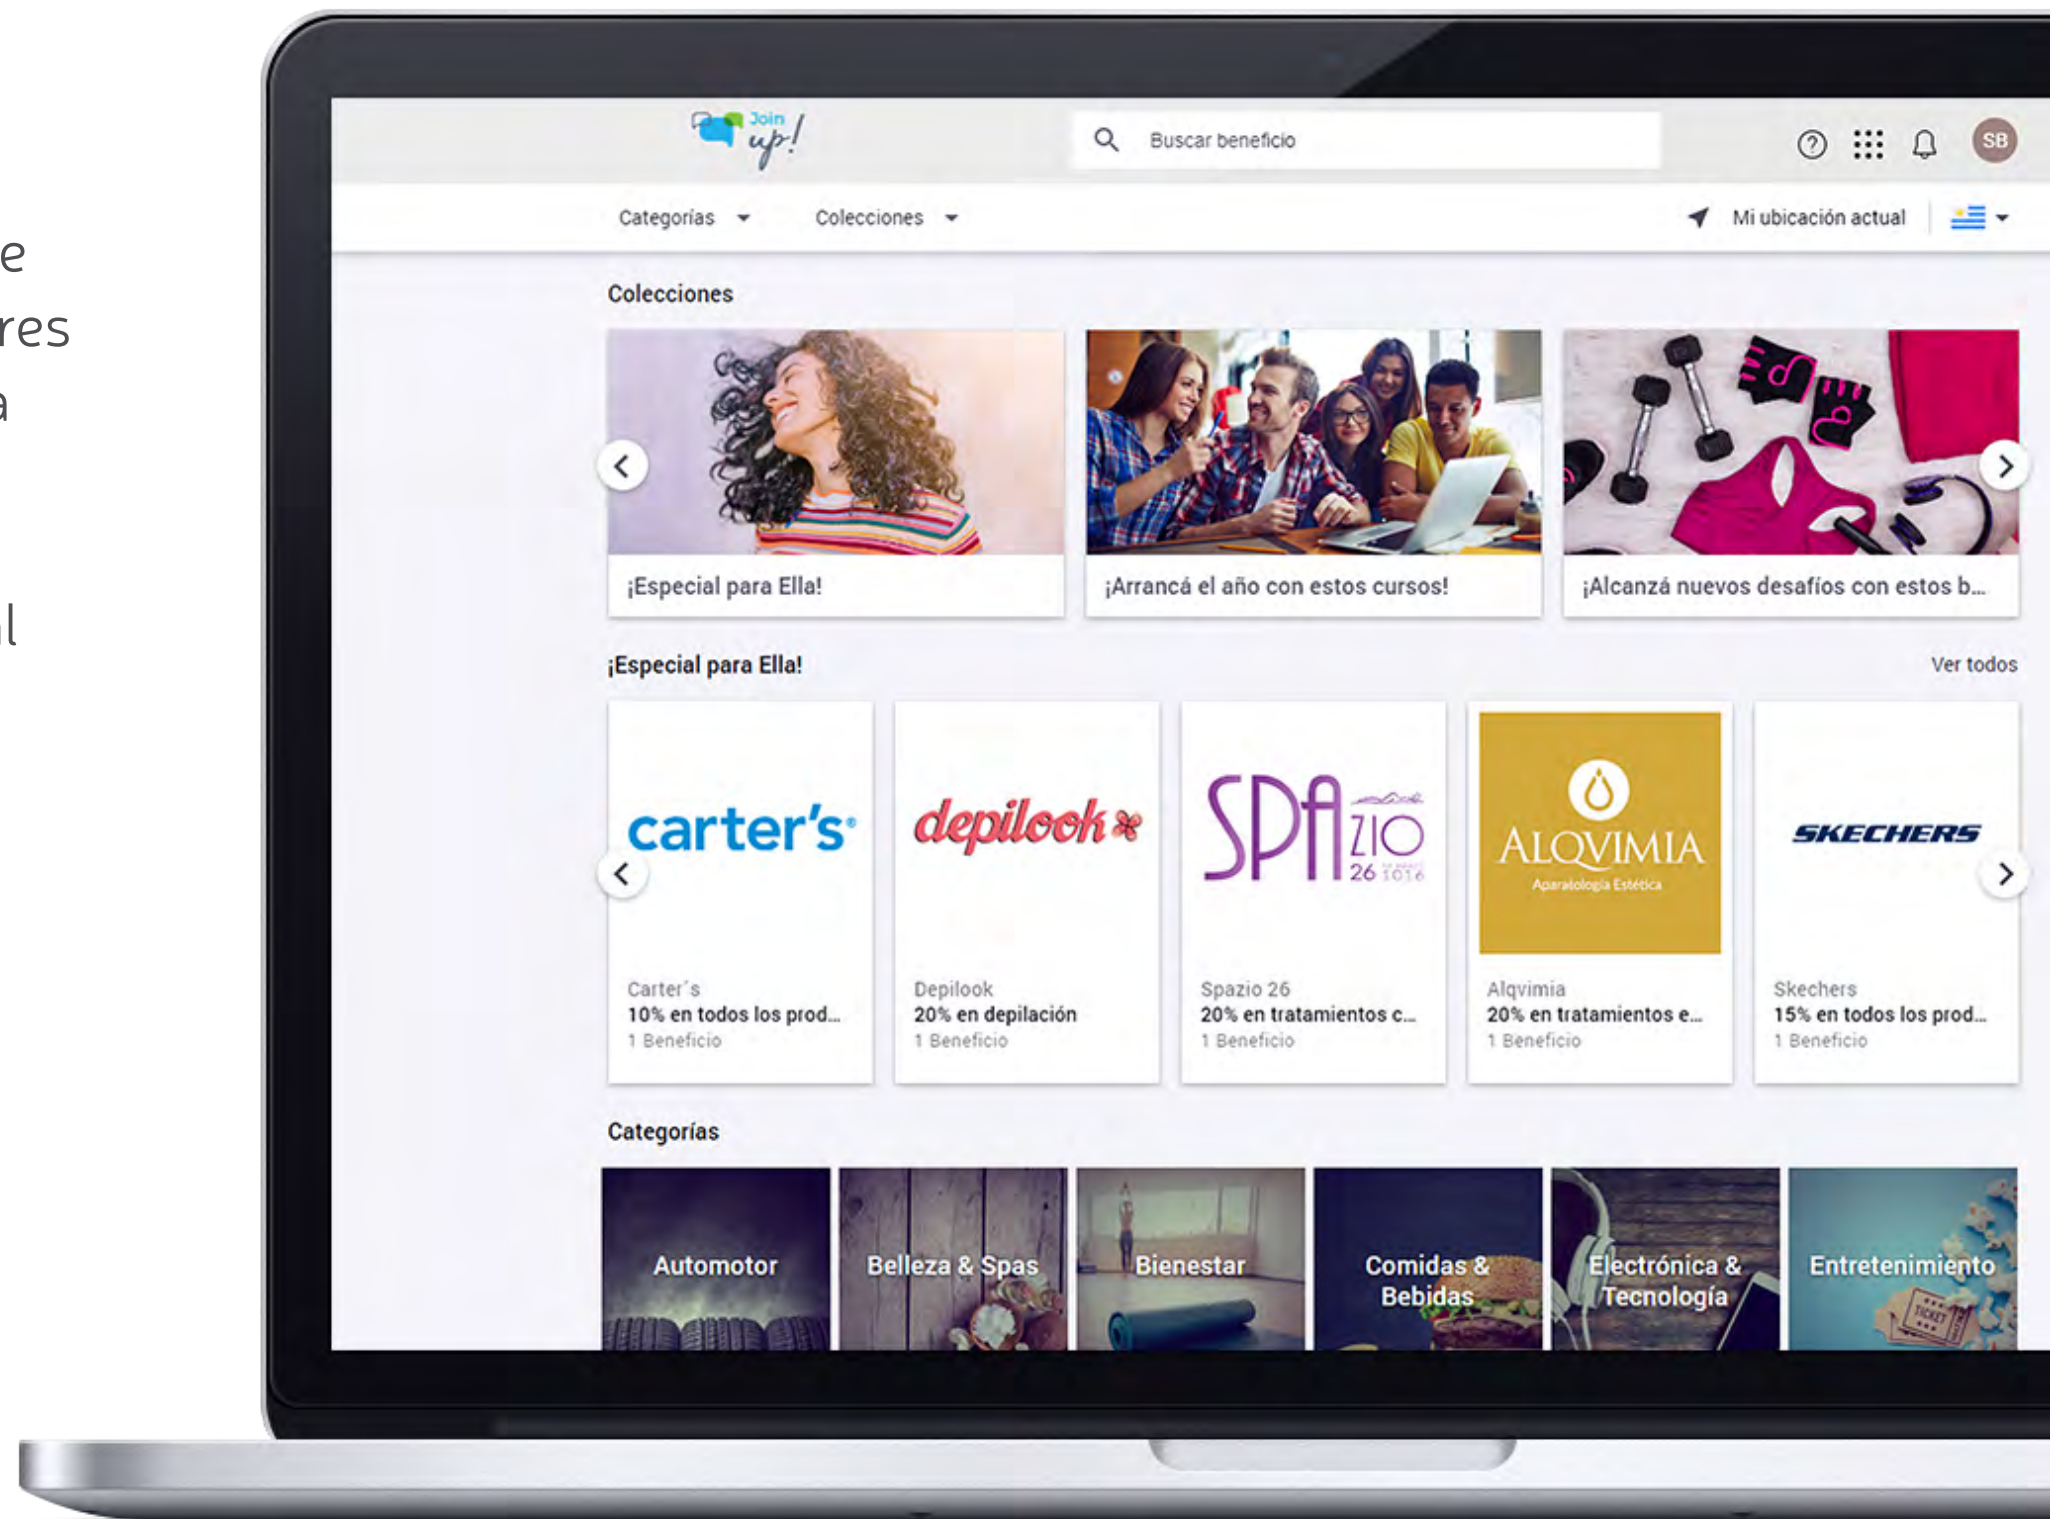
e
res
a

l

Join up!

Buscar beneficio

SB

Categorías

Colecciones

Mi ubicación actual

Colecciones

¡Especial para Ella!

¡Arrancá el año con estos cursos!

¡Alcanzá nuevos desafíos con estos b...

¡Especial para Ella!

Ver todos

carter's

Carter´s
10% en todos los prod...
1 Beneficio

depilook

Depilook
20% en depilación
1 Beneficio

SPAZIO 26

Spazio 26
20% en tratamientos c...
1 Beneficio

ALQVIMIA
Aparatología Estética

Alqvimia
20% en tratamientos e...
1 Beneficio

SKECHERS

Skechers
15% en todos los prod...
1 Beneficio

Categorías

Automotor

Belleza & Spas

Bienestar

Comidas & Bebidas

Electrónica & Tecnología

Entretenimiento